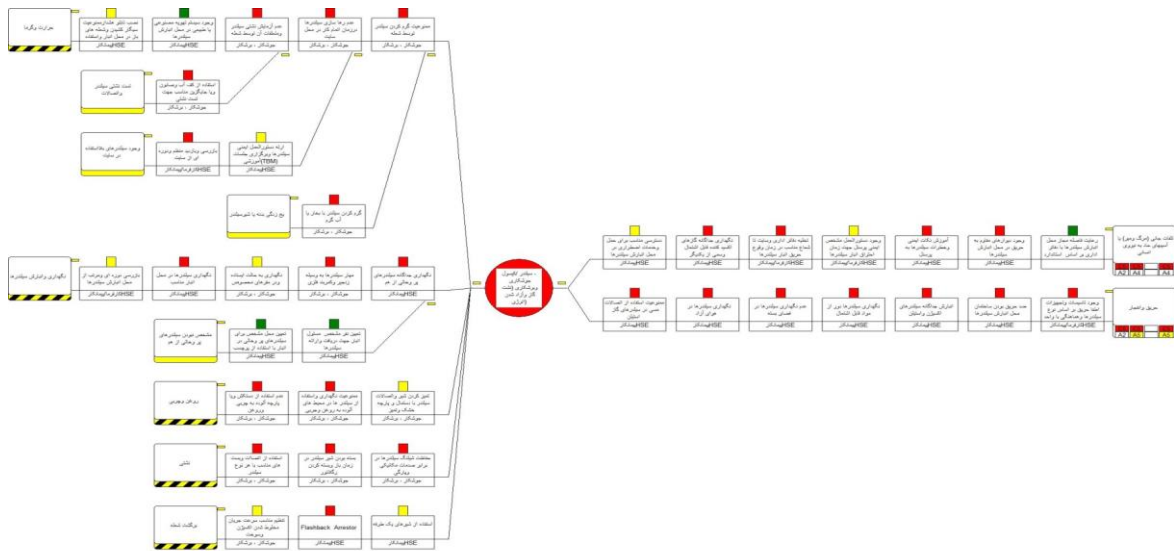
حرارت و گرما

نصب، تابلو هشدار ممنوعیت سیگار کشیدن و شعله های باز در محل انبار سیلندرها
HSE/انبارداران

وجود سیستم تهویه مصنوعی یا طبیعی در محل انبارش سیلندرها
HSE/انبارداران

عدم آزمایش نشتی سیلندر و اتصالات آن توسط شعله
جوشکاران - برشکاران

عدم رها سازی سیلندرها در زمان استفاده در محل سایت
جوشکاران - برشکاران

ممنوعیت گرم کردن سیلندر توسط شعله
جوشکاران - برشکاران

تست نشتی سیلندر و اتصالات

استفاده از کف آب و صابون و یا جایگزین مناسب جهت تست نشتی
جوشکاران - برشکاران

وجود سیلندرهای بلااستفاده در سایت

بازرسی پیش از شروع دوره ای از سایت
HSE/انبارداران

ارائه دستورالعمل ایمنی سیلندرها و برگزاری جلسات آموزشی (TBM)
HSE/انبارداران

یخ زدگی بسته یا شیر سیلندر

گرم کردن سیلندر با دمای با آب گرم
جوشکاران - برشکاران

نگهداری و انبارش سیلندرها

بازرسی دوره ای و مرتب از محل انبارش سیلندرها
HSE/انبارداران

نگهداری سیلندرها در محل انبار مناسب
HSE/انبارداران

نگهداری به حالت ایستاده درون ظرفهای مخصوص
جوشکاران - برشکاران

مهار سیلندرها به وسیله زنجیر و قفسه فلزی
جوشکاران - برشکاران

نگهداری جداگانه سیلندرهای پر و خالی از هم
HSE/انبارداران

مشخص نبودن سیلندرهای پر و خالی از هم

تعیین محل مشخص برای سیلندرهای پر و خالی در انبار با استفاده از برچسب
HSE/انبارداران

تعیین فرد مشخص مسئول انبار جهت دریافت و ارائه سیلندرها
HSE/انبارداران

نشت گاز و انفجار سیلندرها (علت گاز برگزار شدن گاز)

ریزش و جریان

عدم استفاده از دستگاهی و یا پایه گیره به بهبود و بزور
جوشکاران - برشکاران

ممنوعیت نگهداری و استفاده از سیلندرها در محیطهای آلوده به روغن و چربی
جوشکاران - برشکاران

تمیز کردن شیر و اتصالات سیلندر با دستمال و پارچه چسب و چرب
جوشکاران - برشکاران

نشتی

استفاده از اتصالات ورینت های مناسب با هر نوع سیلندر
جوشکاران - برشکاران

بسته بودن شیر سیلندر در زمان باز برنسته کردن رگولاتور
جوشکاران - برشکاران

محافظت شیلنگ سیلندرها در برابر صدمات مکانیکی
جوشکاران - برشکاران

برگشت شعله

تنظیم مناسب سرعت جریان مخلوط شدن اکسیژن و سوخت
جوشکاران - برشکاران

Flashback Arrestor
HSE/انبارداران

استفاده از شیرهای یک طرفه
HSE/انبارداران

دسترسی مناسب برای محل وسایلات اضطراری در محل انبارش سیلندرها
HSE/انبارداران

نگهداری جداگانه گازهای اکسید کننده قابل اشتعال و سمی از یکدیگر
HSE/انبارداران

تعلیه طاق اداری و سایت تا شعاع مناسب در زمان وقوع حریق انبار سیلندرها
HSE/انبارداران

وجود دستورالعمل مشخص ایمنی و مسئول جهت زمان احتراق انبار سیلندرها
HSE/انبارداران

آموزش نکات ایمنی و خطرات سیلندرها به پرسنل
HSE/انبارداران

وجود دیوارهای مقاوم به حریق در محل انبارش سیلندرها
HSE/انبارداران

رعایت فاصله مجاز محل انبارش سیلندرها با دفاتر اداری بر اساس استاندارد
HSE/انبارداران

تلفات جانی (مرگ و جرح) یا آسیبهای حاد به نیروی انسانی

ممنوعیت استفاده از اتصالات مسی در سیلندرهای گاز استیلن
HSE/انبارداران

نگهداری سیلندرها در هوای آزاد
HSE/انبارداران

عدم نگهداری سیلندرها در فضای بسته
HSE/انبارداران

نگهداری سیلندرها دور از مواد قابل اشتعال
HSE/انبارداران

انبارش جداگانه سیلندرهای اکسیژن و استیلن
HSE/انبارداران

عدم سیگار بودن ساختمان محل انبارش سیلندرها
HSE/انبارداران

وجود تاسیسات و تجهیزات اطفاء حریق بر اساس نوع سیلندرها و هماهنگی با واحد
HSE/انبارداران

حریق و انفجار

A2 A3 A4
A2 A3 A4